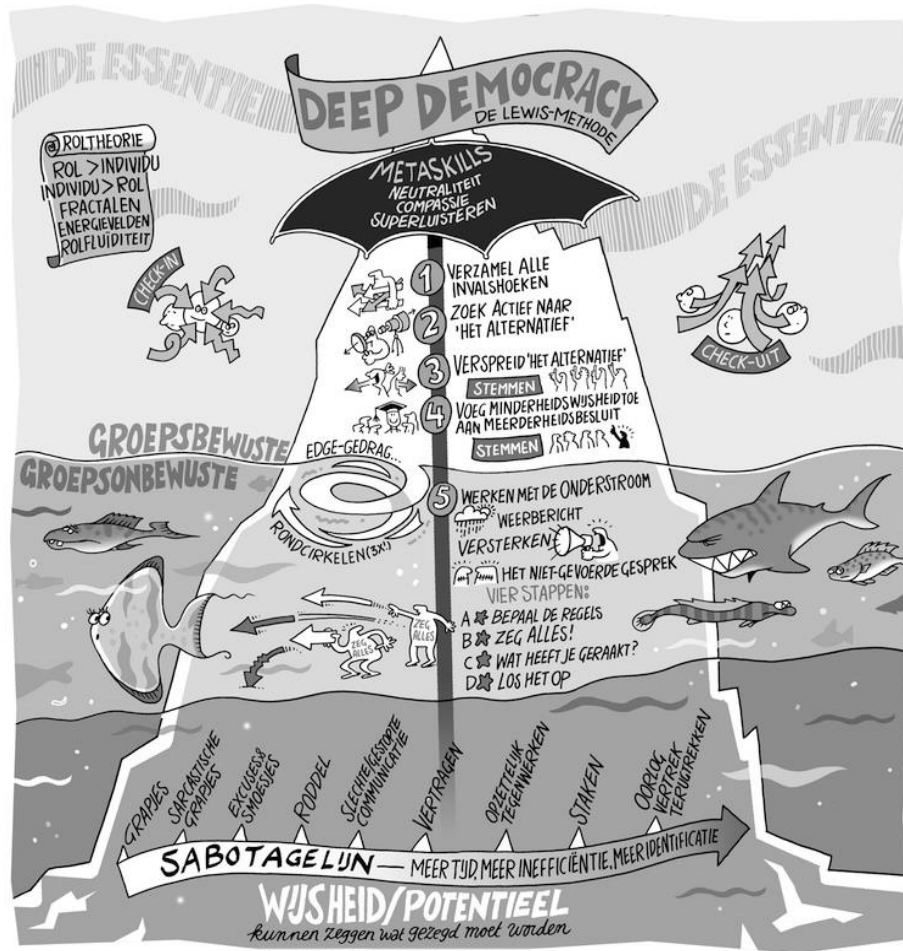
DE ESSENTIE

DEEP DEMOCRACY
DE LEWIS-METHODE

DE ESSENTIE

ROLTHEORIE
ROL > INDIVIDU
INDIVIDU > ROL
FRACTALEN
ENERGIEVELDEN
ROLFLUIDITEIT

METASKILLS
NEUTRALITEIT
COMPASSIE
SUPERLUISTEREN

CHECK-IN

CHECK-UIT

1 VERZAMEL ALLE INVALSHOEKEN
2 ZOEK ACTIEF NAAR 'HET ALTERNATIEF'
3 VERSPREID 'HET ALTERNATIEF'
STEMMEN
4 VOEG MINDERHEIDSWIJSHEID TOE AAN MEERDERHEIDSBESLUIT
STEMMEN

GROEPSBEWUSTE
GROEPSONBEWUSTE

EDGE-GEDRAG...
RONDCIRKELEN (3X)

5 WERKEN MET DE ONDERSTROOM
WEERBERICHT
VERSTERKEN
HET NIET-GEVOERDE GESPREK
VIER STAPPEN:
A BEPAAL DE REGELS
B ZEG ALLES!
C WAT HEEFT JE GERAAKT?
D LOS HET OP

ZEG ALLES
ZEG ALLES

GRAPJES
SARCASTISCHE GRAPJES
EXCUSES & SMOESJES
RODDEL
SLECHTE/GESTOPTE COMMUNICATIE
VERTRAGEN
OPZETTELIJK TEGENWERKEN
STAKEN
OORLOG VERTREK TERUGTREKKEN

SABOTAGELIJN — MEER TIJD, MEER INEFFICIËNTIE, MEER IDENTIFICATIE

WIJSHEID/POTENTIEEL
kunnen zeggen wat gezegd moet worden